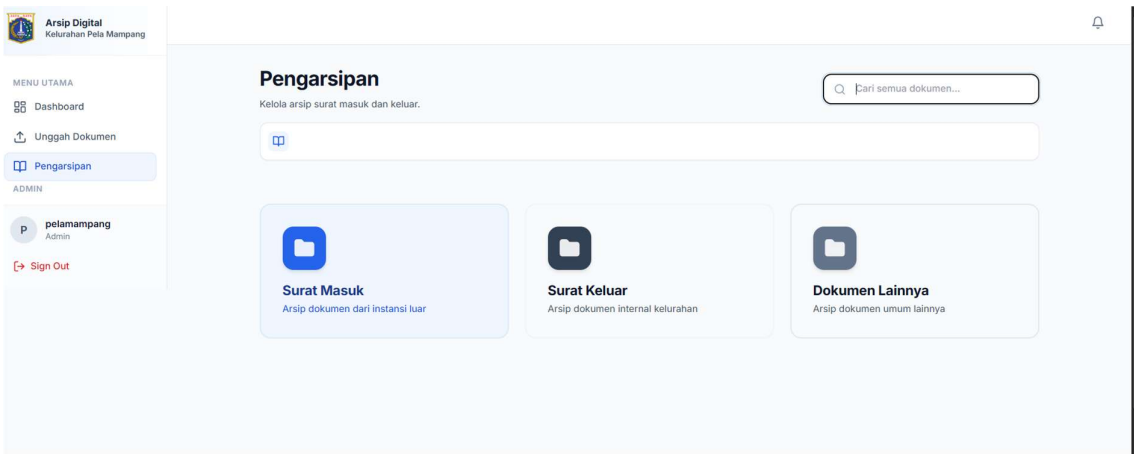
Arsip Digital
Kelurahan Pela Mampang

MENU UTAMA
Dashboard
Unggah Dokumen
Pengarsipan
ADMIN

P pelamampang
Admin

Sign Out

Pengarsipan
Kelola arsip surat masuk dan keluar.

Cari semua dokumen...

Surat Masuk
Arsip dokumen dari instansi luar

Surat Keluar
Arsip dokumen internal kelurahan

Dokumen Lainnya
Arsip dokumen umum lainnya